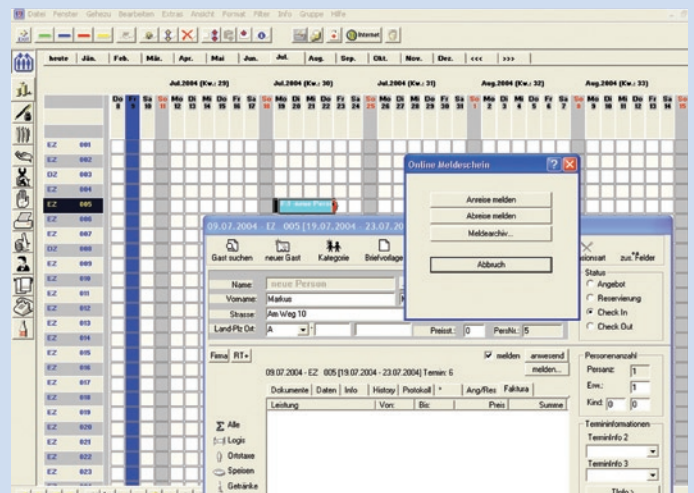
Datei Fenster Gehezu Bearbeiten Extras Ansicht Format Filter Info Gruppe Hilfe

Internet

heute | Jän. | Feb. | Mär. | Apr. | Mai | Jun. | Jul. | Aug. | Sep. | Okt. | Nov. | Dez. | <<< | >>>

Jul.2004 (Kw.: 29) Jul.2004 (Kw.: 30) Jul.2004 (Kw.: 31) Aug.2004 (Kw.: 32) Aug.2004 (Kw.: 33)

Do Fr Sa So Mo Di Mi Do Fr Sa So Mo Di Mi Do Fr Sa So Mo Di Mi Do Fr Sa So Mo Di Mi Do Fr Sa So Mo Di Mi Do Fr Sa So

EZ 001
EZ 002
DZ 003
EZ 004
EZ 005
EZ 006
EZ 007
DZ 008
EZ 009
EZ 010
EZ 011
EZ 012
EZ 013
EZ 014
EZ 015
EZ 016
EZ 017
EZ 018
EZ 019
EZ 020
EZ 021
EZ 022
EZ 023

neue Person

09.07.2004 - EZ 005 [19.07.2004 - 23.07.2004]

Gast suchen | neuer Gast | Kategorie | Briefvorlage

Online Meldeschein

Anreise melden
Abreise melden
Meldearchiv...
Abbruch

zus. Felder

Status
Angebot
Reservierung
Check In
Check Out

Name: neue Person
Vorname: Markus
Strasse: Am Weg 10
Land-Plz Ort: A
Preisst.: 0 PersNr.: 5

Firma RT+

melden anwesend
melden...

09.07.2004 - EZ 005 [19.07.2004 - 23.07.2004] Termin: 6

Dokumente | Daten | Info | History | Protokoll | * | Ang/Res | Faktura

Leistung | Von: | Bis: | Preis | Summe

Alle
Logis
Ortstaxe
Speisen
Getränke

Personenanzahl
Persanz: 1
Erw.: 1
Kind: 0 0

Termininformationen
TerminInfo 2
TerminInfo 3
TInfo >